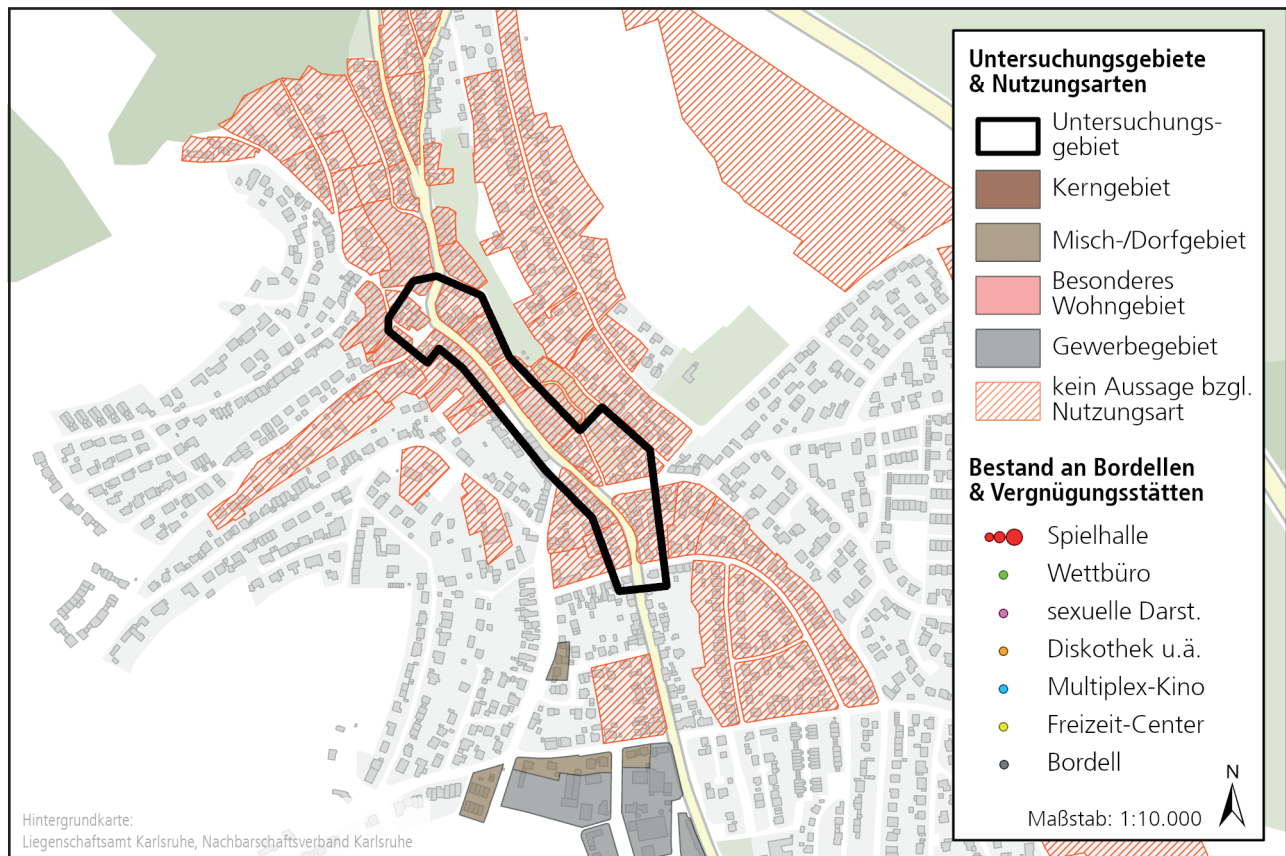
Untersuchungsgebiete & Nutzungsarten

Untersuchungsgebiet

Kerngebiet

Misch-/Dorfgebiet

Besonderes Wohngebiet

Gewerbegebiet

kein Aussage bzgl. Nutzungsart

Bestand an Bordellen & Vergnügungsstätten

Spielhalle

Wettbüro

sexuelle Darst.

Diskothek u.ä.

Multiplex-Kino

Freizeit-Center

Bordell

N

Maßstab: 1:10.000

Hintergrundkarte: Liegenschaftsamt Karlsruhe, Nachbarschaftsverband Karlsruhe